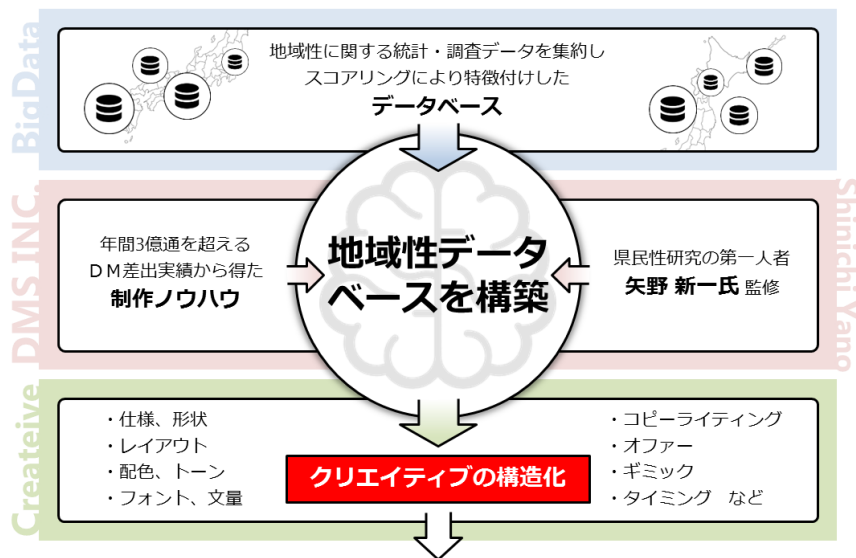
BigData

地域性に関する統計・調査データを集約し
スコアリングにより特徴付けした
データベース

DMS INC.

年間3億通を超える
ＤＭ差出実績から得た
制作ノウハウ

地域性データベースを構築

Shinichi Yano

県民性研究の第一人者
矢野 新一氏 監修

Createive

・仕様、形状
・レイアウト
・配色、トーン
・フォント、文量

クリエイティブの構造化

・コピーライティング
・オファー
・ギミック
・タイミング　など